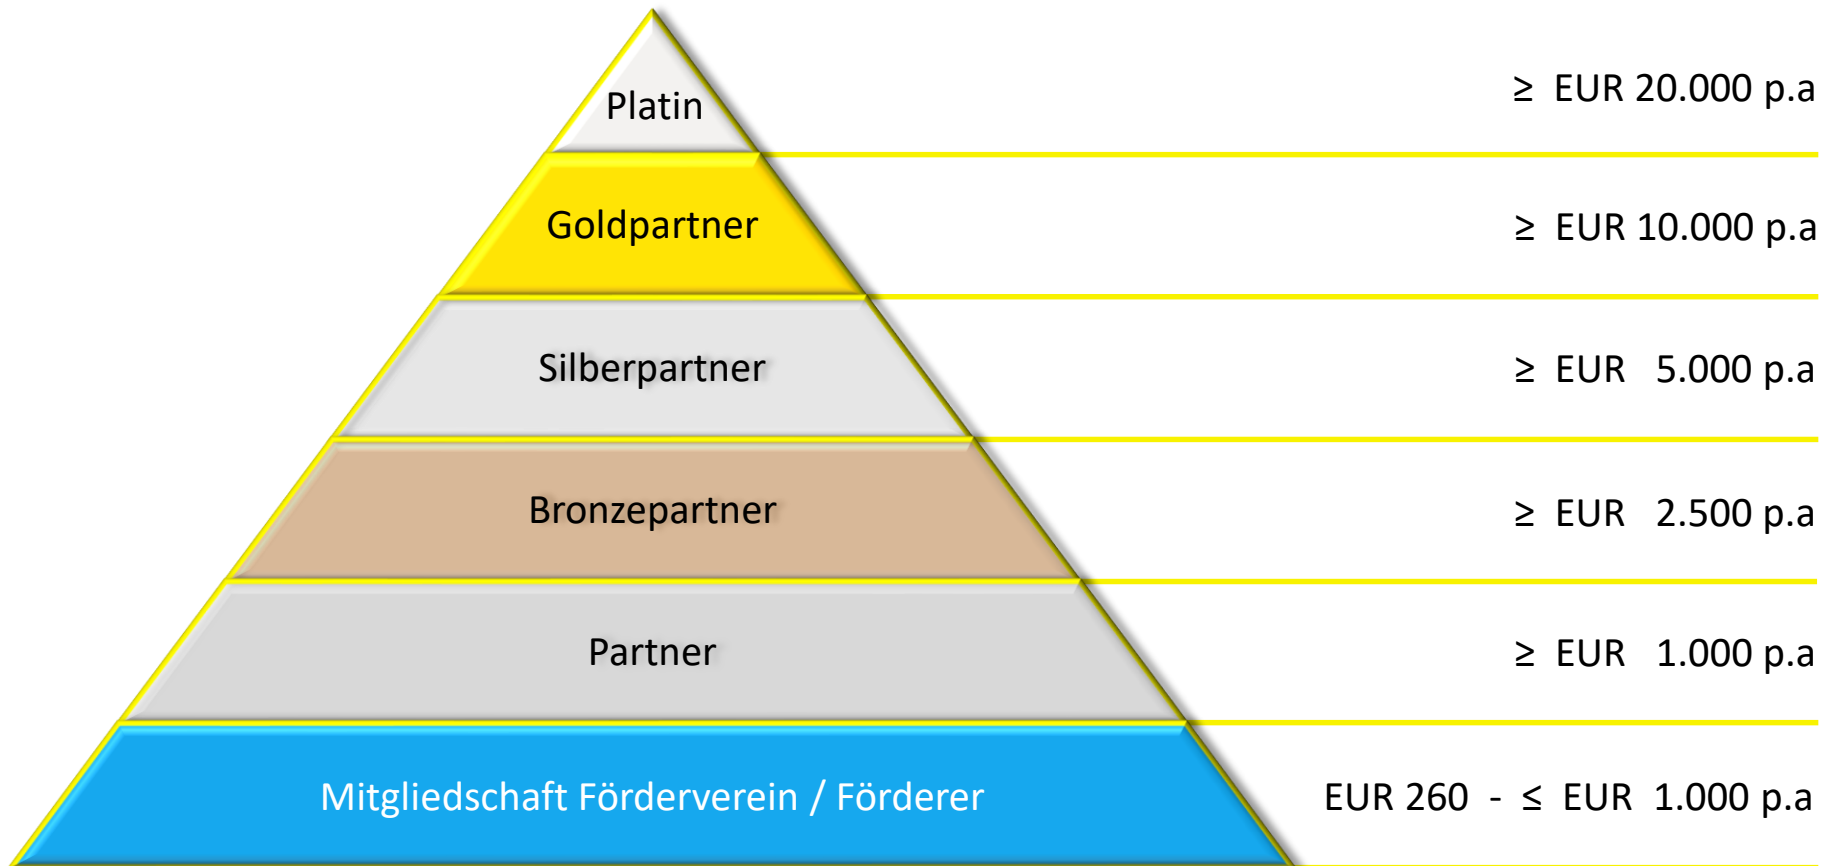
Platin
≥ EUR 20.000 p.a

Goldpartner
≥ EUR 10.000 p.a

Silberpartner
≥ EUR 5.000 p.a

Bronzepartner
≥ EUR 2.500 p.a

Partner
≥ EUR 1.000 p.a

Mitgliedschaft Förderverein / Förderer
EUR 260 - ≤ EUR 1.000 p.a